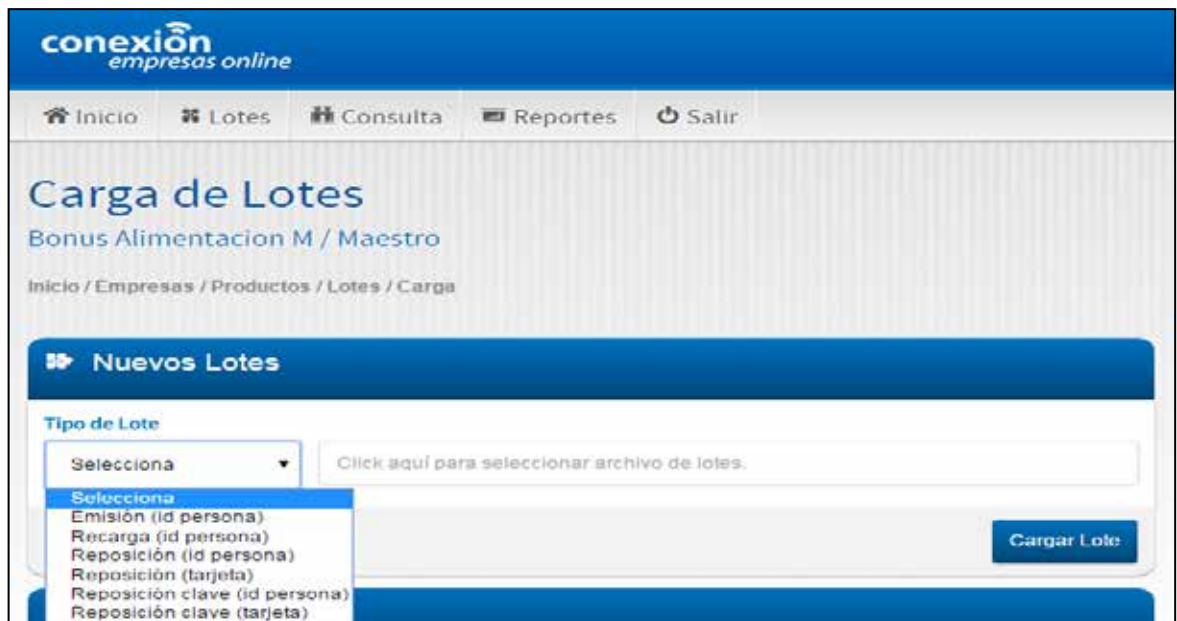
conexion
empresas online

Inicio
Lotes
Consulta
Reportes
Salir

Carga de Lotes

Bonus Alimentacion M / Maestro

Inicio / Empresas / Productos / Lotes / Carga

Nuevos Lotes

Tipo de Lote

Selecciona

Click aquí para seleccionar archivo de lotes.

Selecciona
Emisión (id persona)
Recarga (id persona)
Reposición (id persona)
Reposición (tarjeta)
Reposición clave (id persona)
Reposición clave (tarjeta)

Cargar Lote